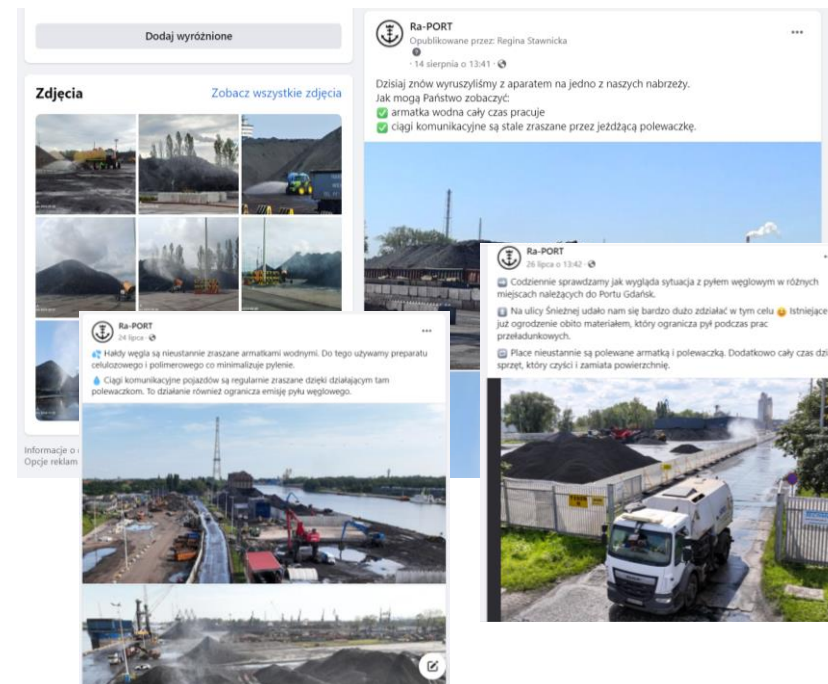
Dodaj wyróżnione

Zdjęcia

Zobacz wszystkie zdjęcia

Informacje o
Opcje reklam

Ra-PORT
Opublikowane przez: Regina Stawnicka
· 14 sierpnia o 13:41 ·

Dzisiaj znów wyruszyliśmy z aparatem na jedno z naszych nabrzeży.
Jak mogą Państwo zobaczyć:
✅ armatka wodna cały czas pracuje
✅ ciągi komunikacyjne są stale zraszane przez jeżdżącą polewaczkę.

...

Ra-PORT
26 lipca o 13:42 ·

Codziennie sprawdzamy jak wygląda sytuacja z pyłem węglowym w różnych miejscach należących do Portu Gdańsk.

Na ulicy Śnieżnej udało nam się bardzo dużo zdziałać w tym celu Istniejące już ogrodzenie obito materiałem, który ogranicza pył podczas prac przeładunkowych.

Place nieustannie są polewane armatką i polewaczką. Dodatkowo cały czas dzi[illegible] sprzęt, który czyści i zamiata powierzchnię.

Ra-PORT
24 lipca ·

...

Hałdy węgla są nieustannie zraszane armatkami wodnymi. Do tego używamy preparatu celulozowego i polimerowego co minimalizuje pylenie.

Ciągi komunikacyjne pojazdów są regularnie zraszane dzięki działającym tam polewaczkom. To działanie również ogranicza emisję pyłu węglowego.